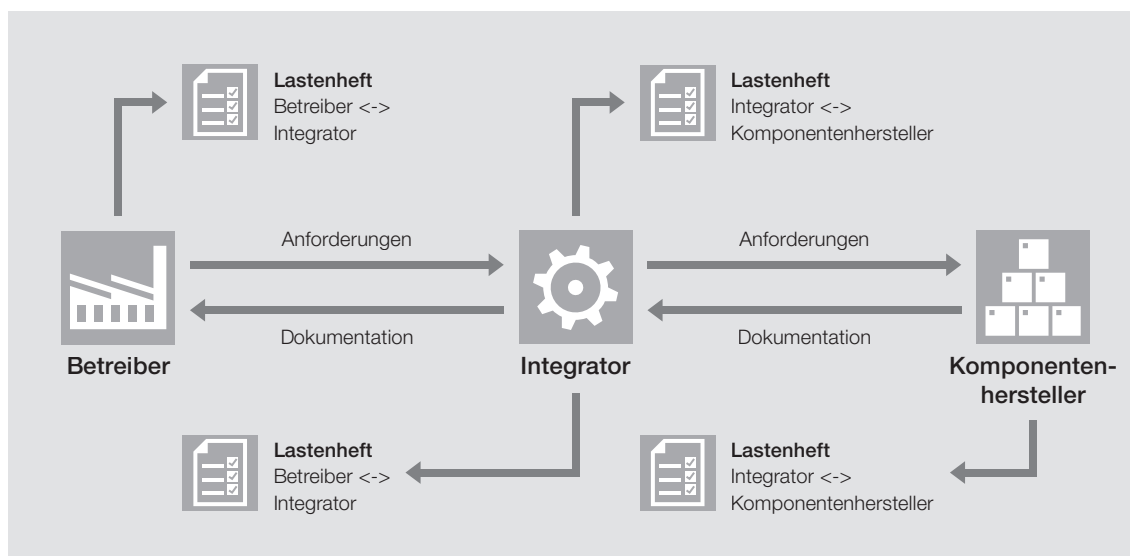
Lastenheft
Betreiber <->
Integrator

Lastenheft
Integrator <->
Komponentenhersteller

Anforderungen

Anforderungen

Dokumentation

Dokumentation

Betreiber

Integrator

Komponentenhersteller

Lastenheft
Betreiber <->
Integrator

Lastenheft
Integrator <->
Komponentenhersteller